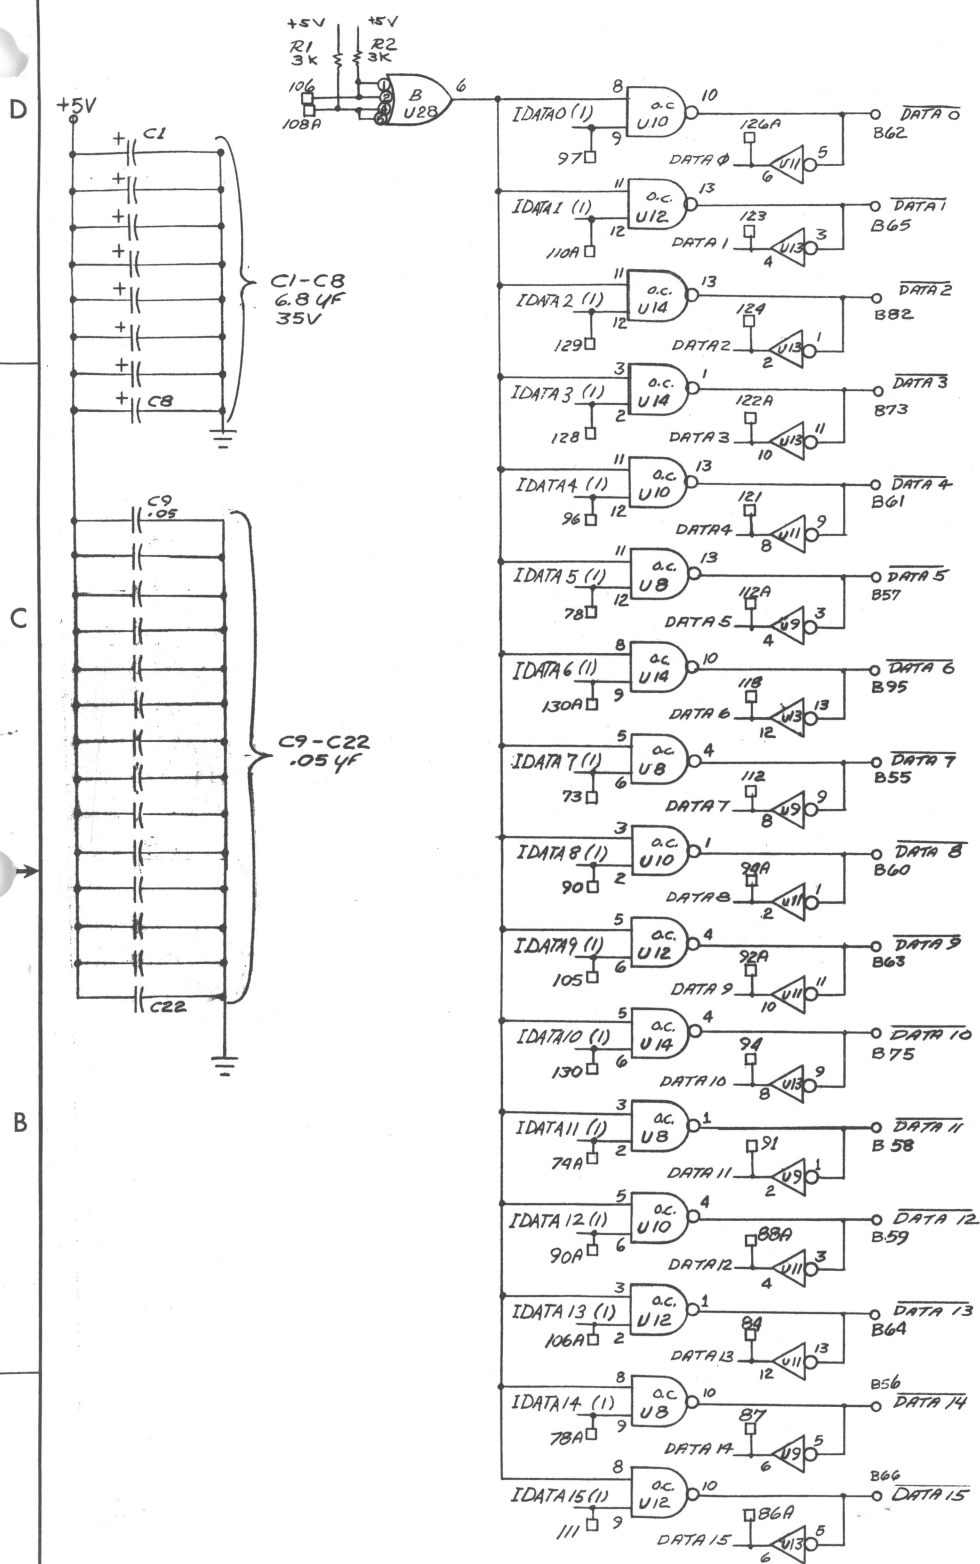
D

C

B

+5V

C1

C8

C1-C8
6.8 µF
35V

C9
.05

C22

C9-C22
.05 µF

+5V +5V
R1 3K
R2 3K
106
108A
B
U28
6

IDATA0 (1)
8
9
97
O.C.
U10
10
126A
DATA Ø
6
U11
5
$\overline{DATA\ 0}$
B62

IDATA1 (1)
11
12
110A
O.C.
U12
13
123
DATA 1
4
U13
3
$\overline{DATA\ 1}$
B65

IDATA 2 (1)
11
12
129
O.C.
U14
13
124
DATA 2
2
U13
1
$\overline{DATA\ 2}$
B82

IDATA 3 (1)
3
2
128
O.C.
U14
1
122A
DATA 3
10
U13
11
$\overline{DATA\ 3}$
B73

IDATA4 (1)
11
12
96
O.C.
U10
13
121
DATA4
8
U11
9
$\overline{DATA\ 4}$
B61

IDATA 5 (1)
11
12
78
O.C.
U8
13
112A
DATA 5
4
U9
3
$\overline{DATA\ 5}$
B57

IDATA 6 (1)
8
9
130A
O.C.
U14
10
118
DATA 6
12
U13
13
$\overline{DATA\ 6}$
B95

IDATA 7 (1)
5
6
73
O.C.
U8
4
112
DATA 7
8
U9
9
$\overline{DATA\ 7}$
B55

IDATA 8 (1)
3
2
90
O.C.
U10
1
94A
DATA 8
2
U11
1
$\overline{DATA\ 8}$
B60

IDATA9 (1)
5
6
105
O.C.
U12
4
92A
DATA 9
10
U11
11
$\overline{DATA\ 9}$
B63

IDATA10 (1)
5
6
130
O.C.
U14
4
94
DATA 10
8
U13
9
$\overline{DATA\ 10}$
B75

IDATA11 (1)
3
2
74A
O.C.
U8
1
91
DATA 11
2
U9
1
$\overline{DATA\ 11}$
B58

IDATA 12 (1)
5
6
90A
O.C.
U10
4
88A
DATA 12
4
U11
3
$\overline{DATA\ 12}$
B59

IDATA 13 (1)
3
2
106A
O.C.
U12
1
84
DATA 13
12
U11
13
$\overline{DATA\ 13}$
B64

IDATA14 (1)
8
9
78A
O.C.
U8
10
87
DATA 14
6
U9
5
B56
$\overline{DATA\ 14}$

IDATA15 (1)
8
9
111
O.C.
U12
10
86A
DATA 15
6
U13
5
B66
$\overline{DATA\ 15}$